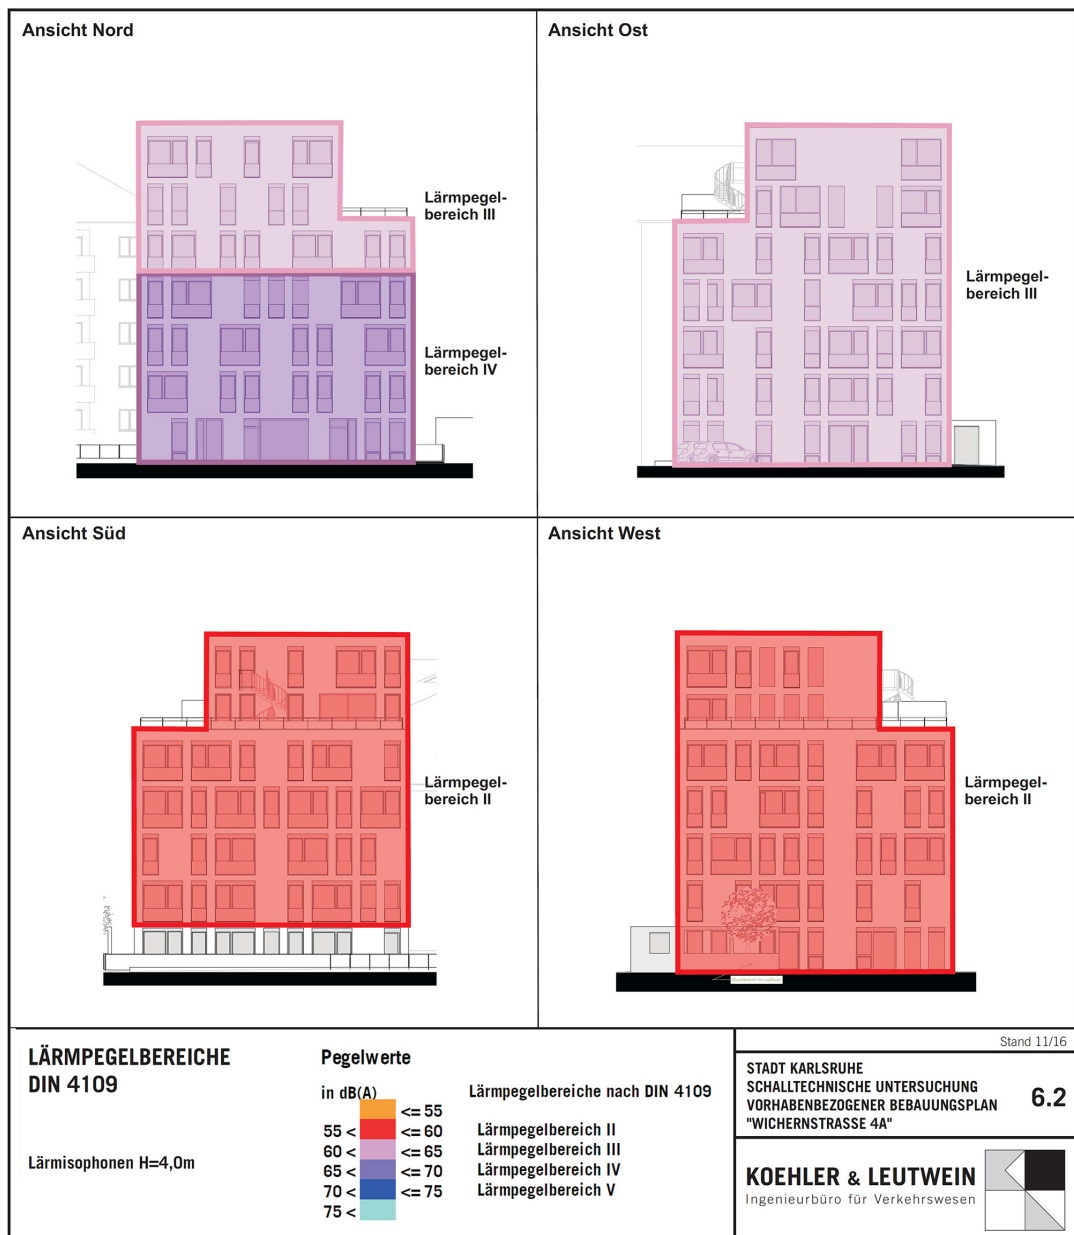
Ansicht Nord

Lärmpegelbereich III

Lärmpegelbereich IV

Ansicht Ost

Lärmpegelbereich III

Ansicht Süd

Lärmpegelbereich II

Ansicht West

Lärmpegelbereich II

LÄRMPEGELBEREICHE
DIN 4109

Lärmisophonen H=4,0m

Pegelwerte

in dB(A)

| | |
|---|---|
| | <= 55 |
| 55 < | <= 60 |
| 60 < | <= 65 |
| 65 < | <= 70 |
| 70 < | <= 75 |
| 75 < | |

Lärmpegelbereiche nach DIN 4109

Lärmpegelbereich II
Lärmpegelbereich III
Lärmpegelbereich IV
Lärmpegelbereich V

Stand 11/16

STADT KARLSRUHE
SCHALLTECHNISCHE UNTERSUCHUNG
VORHABENBEZOGENER BEBAUUNGSPLAN
"WICHERNSTRASSE 4A"

6.2

KOEHLER & LEUTWEIN
Ingenieurbüro für Verkehrswesen